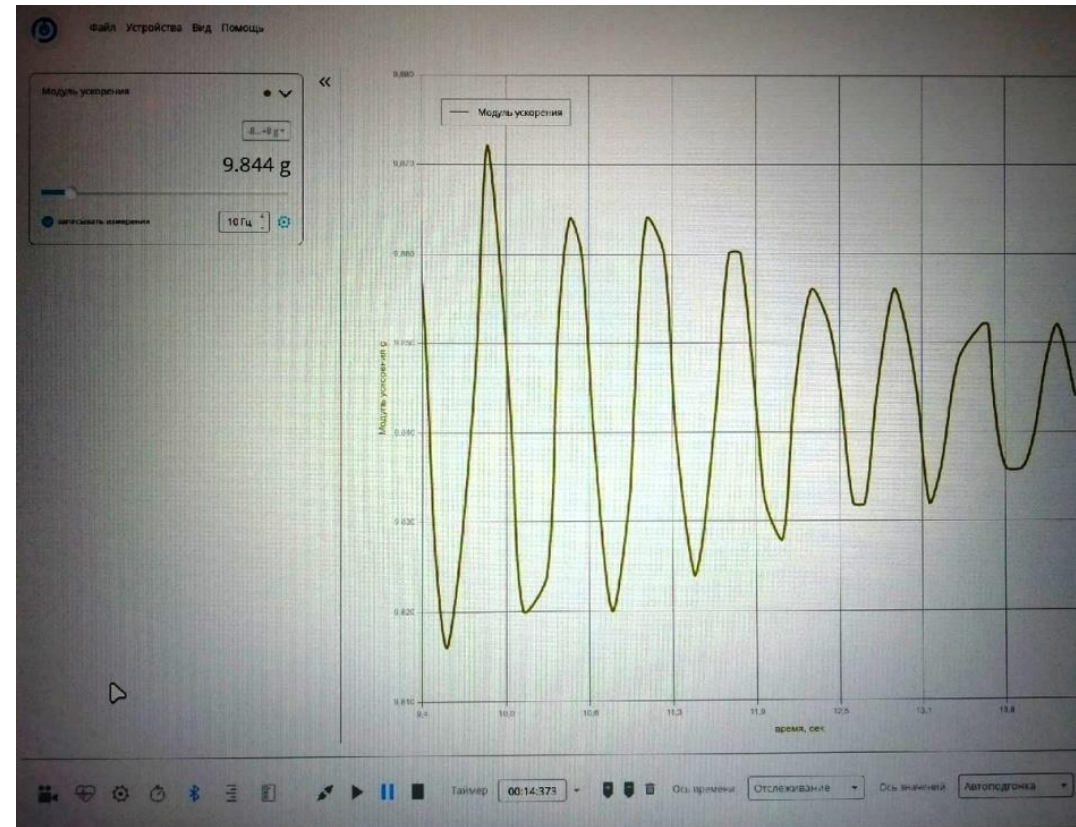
Файл Устройства Вид Помощь

Модуль ускорения

-8...+8 g

9.844 g

записывать измерения 10 Гц

«

Модуль ускорения

9,880

9,870

9,860

9,850

9,840

9,830

9,820

9,810

Модуль ускорения g

9,4 10,0 10,6 11,3 11,9 12,5 13,1 13,8

время, сек.

Таймер 00:14:373 Ось времени Отслеживание Ось значений Автоподгонка